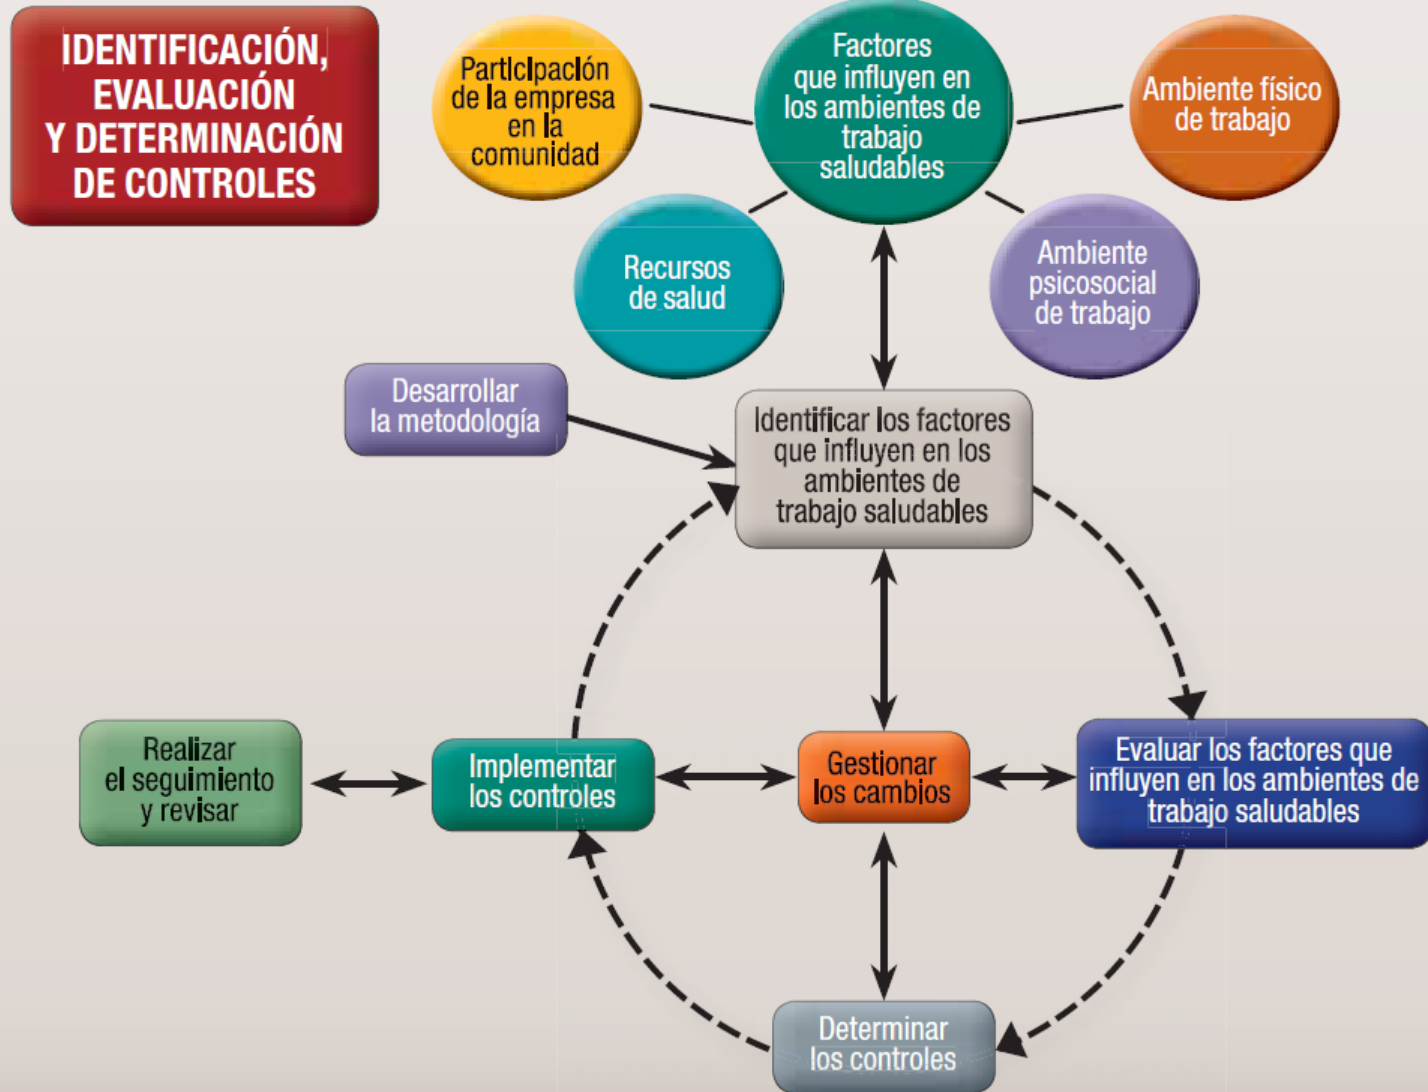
IDENTIFICACIÓN, EVALUACIÓN Y DETERMINACIÓN DE CONTROLES

Participación de la empresa en la comunidad

Factores que influyen en los ambientes de trabajo saludables

Ambiente físico de trabajo

Recursos de salud

Ambiente psicosocial de trabajo

Desarrollar la metodología

Identificar los factores que influyen en los ambientes de trabajo saludables

Realizar el seguimiento y revisar

Implementar los controles

Gestionar los cambios

Evaluar los factores que influyen en los ambientes de trabajo saludables

Determinar los controles